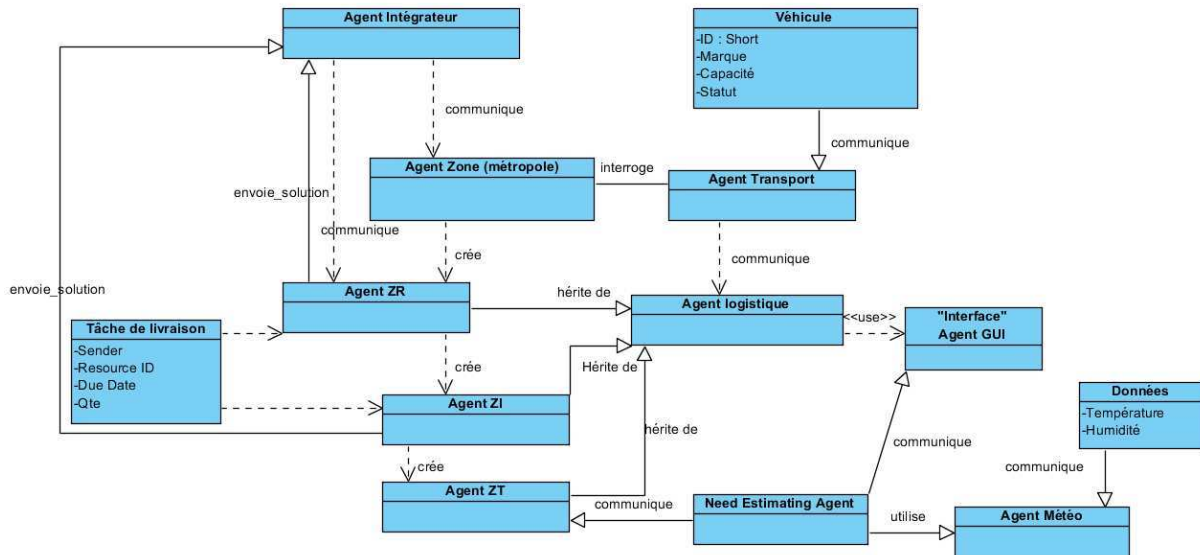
Agent Intégrateur

Véhicule
-ID : Short
-Marque
-Capacité
-Statut

communique

communique

Agent Zone (métropole)

interroge

Agent Transport

envoie_solution

communique

crée

communique

envoie_solution

Agent ZR

hérite de

Agent logistique

<<use>>

"Interface"
Agent GUI

Tâche de livraison
-Sender
-Resource ID
-Due Date
-Qte

crée

Hérite de

Agent ZI

Données
-Température
-Humidité

hérite de

communique

crée

communique

Agent ZT

communique

Need Estimating Agent

utilise

Agent Météo